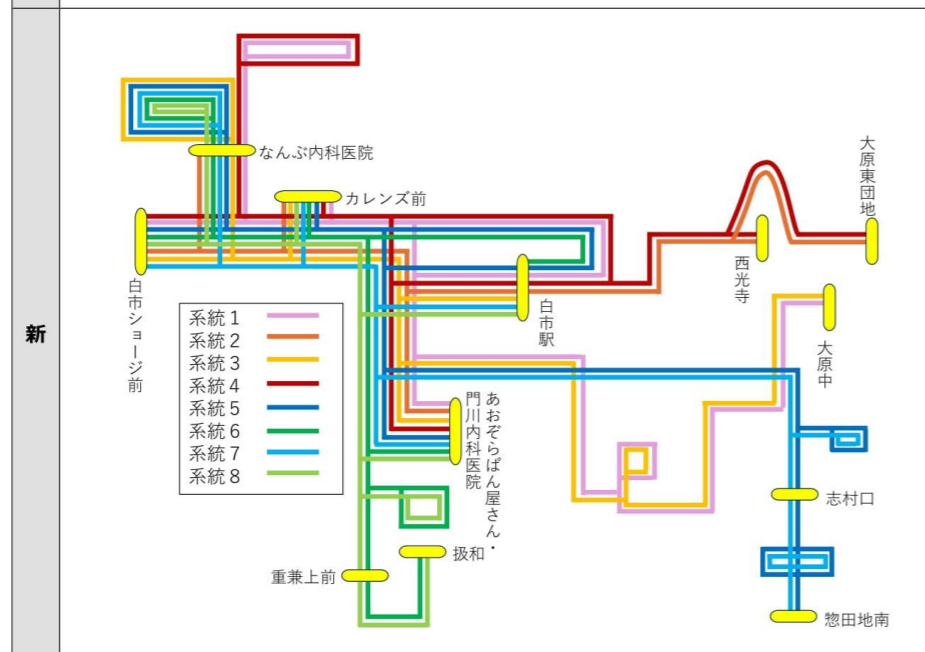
新

なんぶ内科医院

カレンズ前

白市ショージ前

大原東団地

西光寺

白市駅

大原中

系統 1
系統 2
系統 3
系統 4
系統 5
系統 6
系統 7
系統 8

門川内科医院

あおぞらぱん屋さん・

志村口

扱和

重兼上前

惣田地南